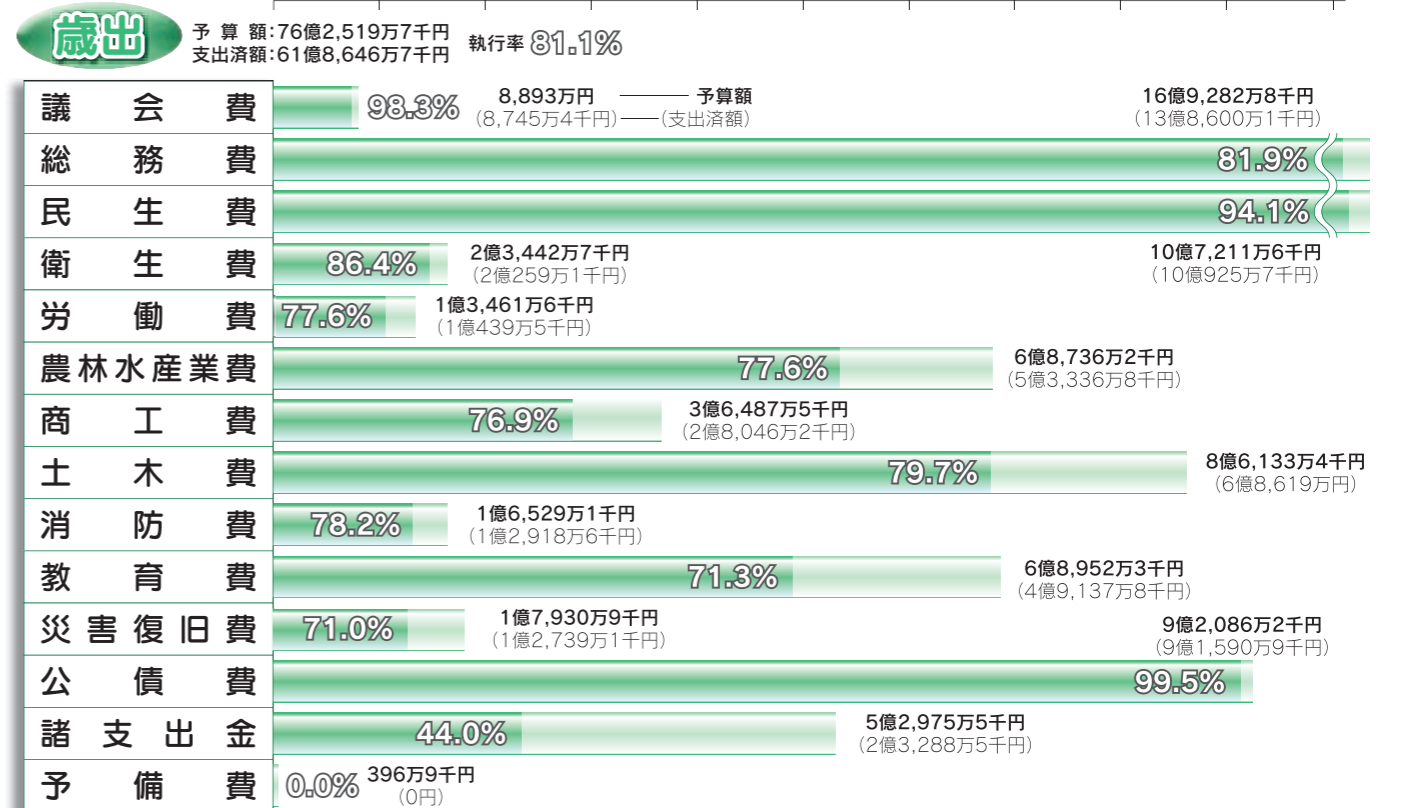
歳出

予 算 額:76億2,519万7千円
支出済額:61億8,646万7千円

執行率 81.1%

議会費 98.3% 8,893万円 予算額 (8,745万4千円) (支出済額)
総務費 81.9% 16億9,282万8千円 (13億8,600万1千円)
民生費 94.1% 10億7,211万6千円 (10億925万7千円)
衛生費 86.4% 2億3,442万7千円 (2億259万1千円)
労働費 77.6% 1億3,461万6千円 (1億439万5千円)
農林水産業費 77.6% 6億8,736万2千円 (5億3,336万8千円)
商工費 76.9% 3億6,487万5千円 (2億8,046万2千円)
土木費 79.7% 8億6,133万4千円 (6億8,619万円)
消防費 78.2% 1億6,529万1千円 (1億2,918万6千円)
教育費 71.3% 6億8,952万3千円 (4億9,137万8千円)
災害復旧費 71.0% 1億7,930万9千円 (1億2,739万1千円)
公債費 99.5% 9億2,086万2千円 (9億1,590万9千円)
諸支出金 44.0% 5億2,975万5千円 (2億3,288万5千円)
予備費 0.0% 396万9千円 (0円)